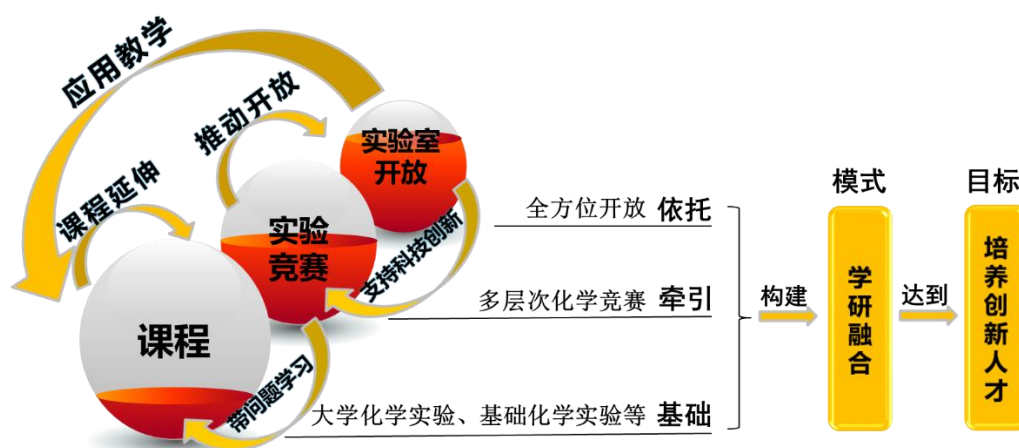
应用教学

推动开放

课程延伸

实验室开放

实验竞赛

支持科技创新

课程

带问题学习

全方位开放 依托

多层次化学竞赛 牵引

大学化学实验、基础化学实验等 基础

构建

模式

学研融合

达到

目标

培养创新人才